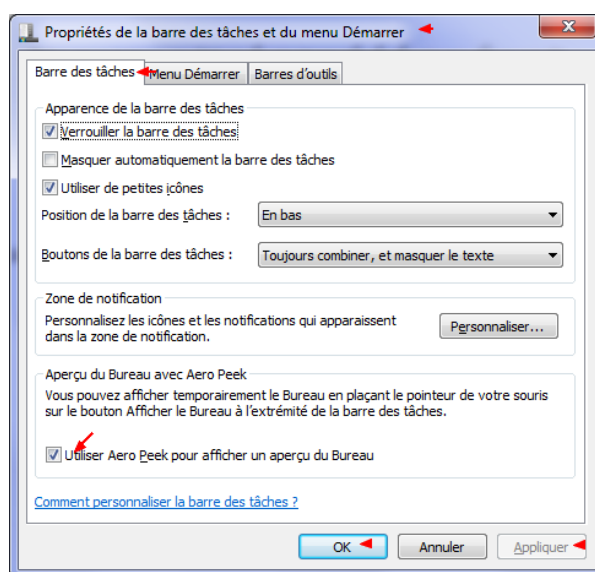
Propriétés de la barre des tâches et du menu Démarrer

Barre des tâches | Menu Démarrer | Barres d'outils

Apparence de la barre des tâches

Verrouiller la barre des tâches

Masquer automatiquement la barre des tâches

Utiliser de petites icônes

Position de la barre des tâches : En bas

Boutons de la barre des tâches : Toujours combiner, et masquer le texte

Zone de notification

Personnalisez les icônes et les notifications qui apparaissent dans la zone de notification.

Personnaliser...

Aperçu du Bureau avec Aero Peek

Vous pouvez afficher temporairement le Bureau en plaçant le pointeur de votre souris sur le bouton Afficher le Bureau à l'extrémité de la barre des tâches.

Utiliser Aero Peek pour afficher un aperçu du Bureau

Comment personnaliser la barre des tâches ?

OK | Annuler | Appliquer